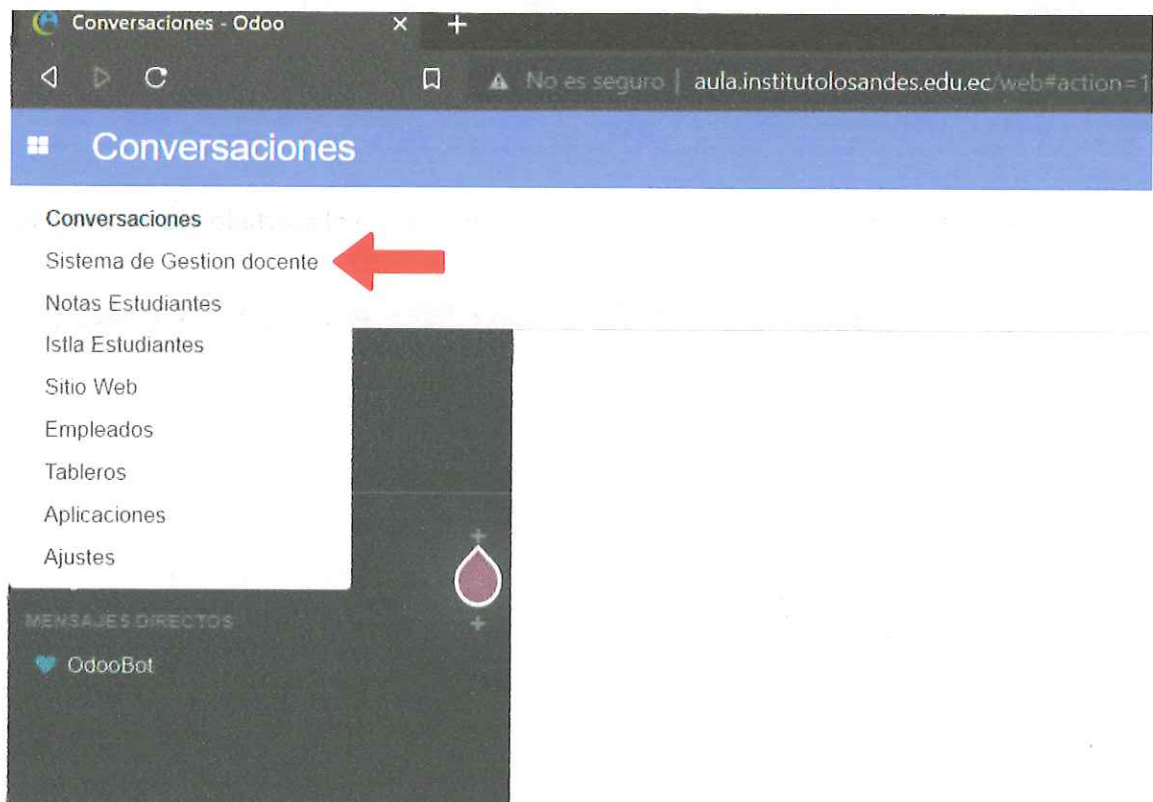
Conversaciones - Odoo

No es seguro | aula.institutolosandes.edu.ec/web#action=1

Conversaciones

Conversaciones
Sistema de Gestion docente
Notas Estudiantes
Istla Estudiantes
Sitio Web
Empleados
Tableros
Aplicaciones
Ajustes

MENSAJES DIRECTOS
OdooBot